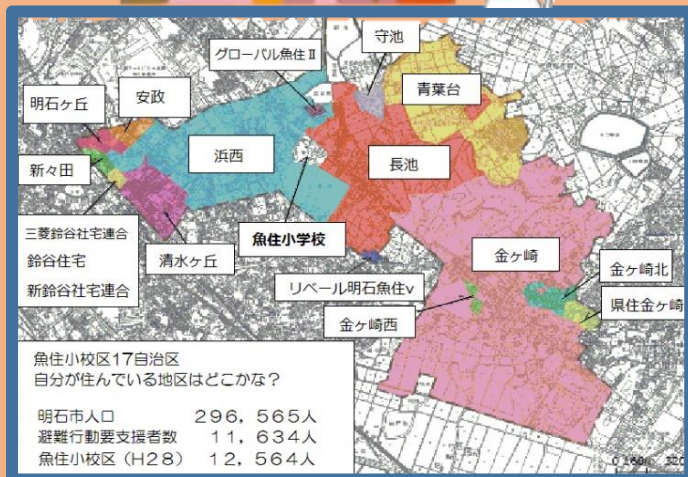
グローバル魚住Ⅱ

守池

青葉台

明石ヶ丘

安政

浜西

長池

新々田

三菱鈴谷社宅連合

鈴谷住宅

新鈴谷社宅連合

清水ヶ丘

魚住小学校

金ヶ崎

金ヶ崎北

リベール明石魚住v

県住金ヶ崎

金ヶ崎西

魚住小校区17自治区
自分が住んでいる地区はどこかな？

明石市人口　296，565人
避難行動要支援者数　11，634人
魚住小校区（H28）　12，564人